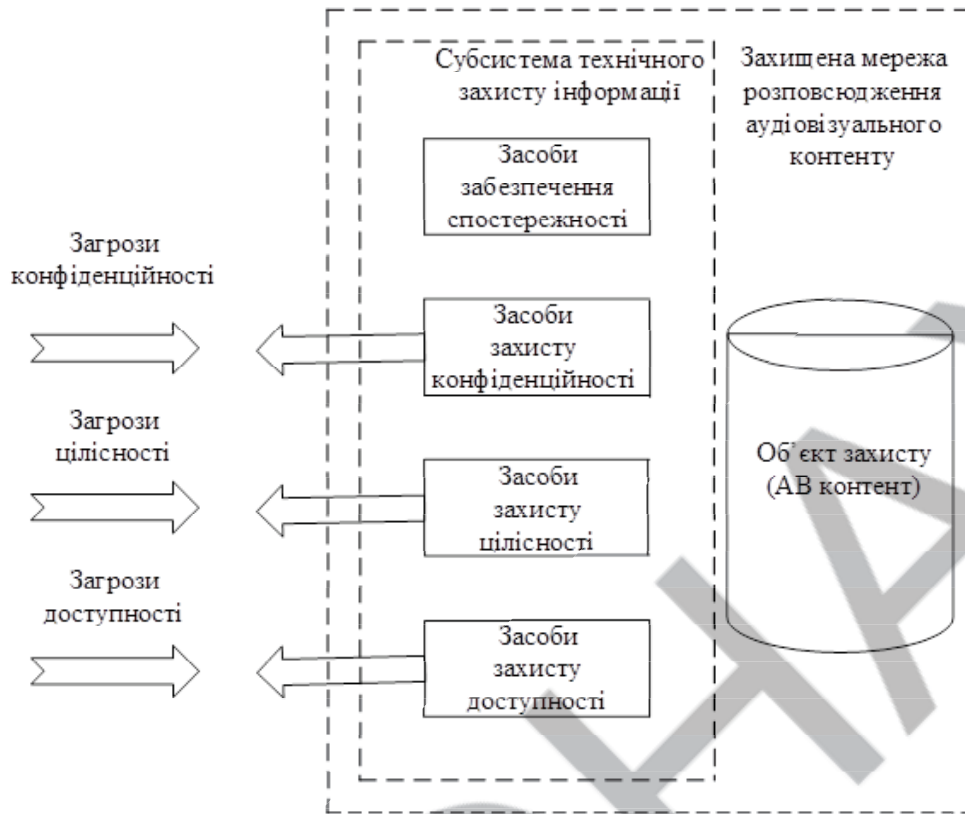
Субсистема технічного захисту інформації

Захищена мережа розповсюдження аудіовізуального контенту

Засоби забезпечення спостережності

Загрози конфіденційності

Засоби захисту конфіденційності

Загрози цілісності

Засоби захисту цілісності

Об'єкт захисту (АВ контент)

Загрози доступності

Засоби захисту доступності